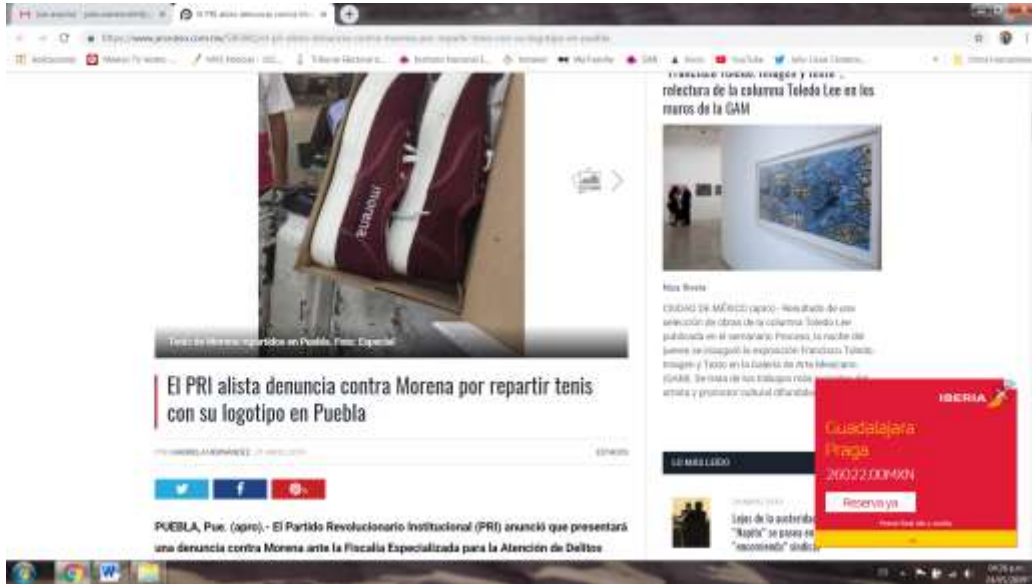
morena

Tenis de Morena repartidos en Puebla. Foto: Especial

El PRI alista denuncia contra Morena por repartir tenis con su logotipo en Puebla

POR GABRIELA HERNÁNDEZ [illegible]

ESTADOS

PUEBLA, Pue. (apro).- El Partido Revolucionario Institucional (PRI) anunció que presentará una denuncia contra Morena ante la Fiscalía Especializada para la Atención de Delitos

Francisco Toledo: Imagen y Texto, relectura de la columna Toledo Lee en los muros de la GAM

Mas Bravo

CIUDAD DE MÉXICO (apro).- Resultado de una selección de obras de la columna Toledo Lee publicada en el semanario Proceso, la noche del jueves se inauguró la exposición Francisco Toledo: Imagen y Texto en la Galería de Arte Mexicano (GAM). Se trata de los trabajos más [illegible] del artista y promotor cultural oaxaqueño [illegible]

LO MÁS LEÍDO

Lejos de la austeridad, "Napito" se pasea en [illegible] "encomienda" sindical

IBERIA

Guadalajara
Praga
26022,00MXN
Reserva ya